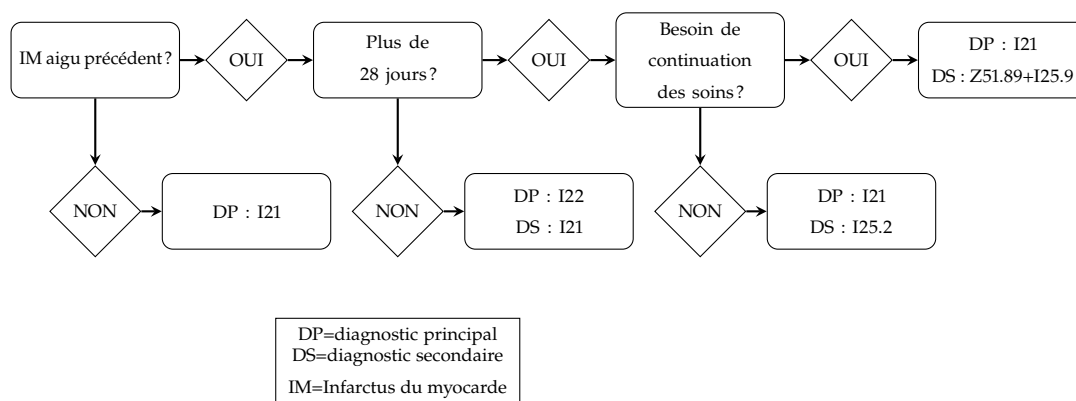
IM aigu précédent ?

OUI

Plus de 28 jours ?

OUI

Besoin de continuation des soins ?

OUI

DP : I21
DS : Z51.89+I25.9

NON

DP : I21

NON

DP : I22
DS : I21

NON

DP : I21
DS : I25.2

DP=diagnostic principal
DS=diagnostic secondaire
IM=Infarctus du myocarde